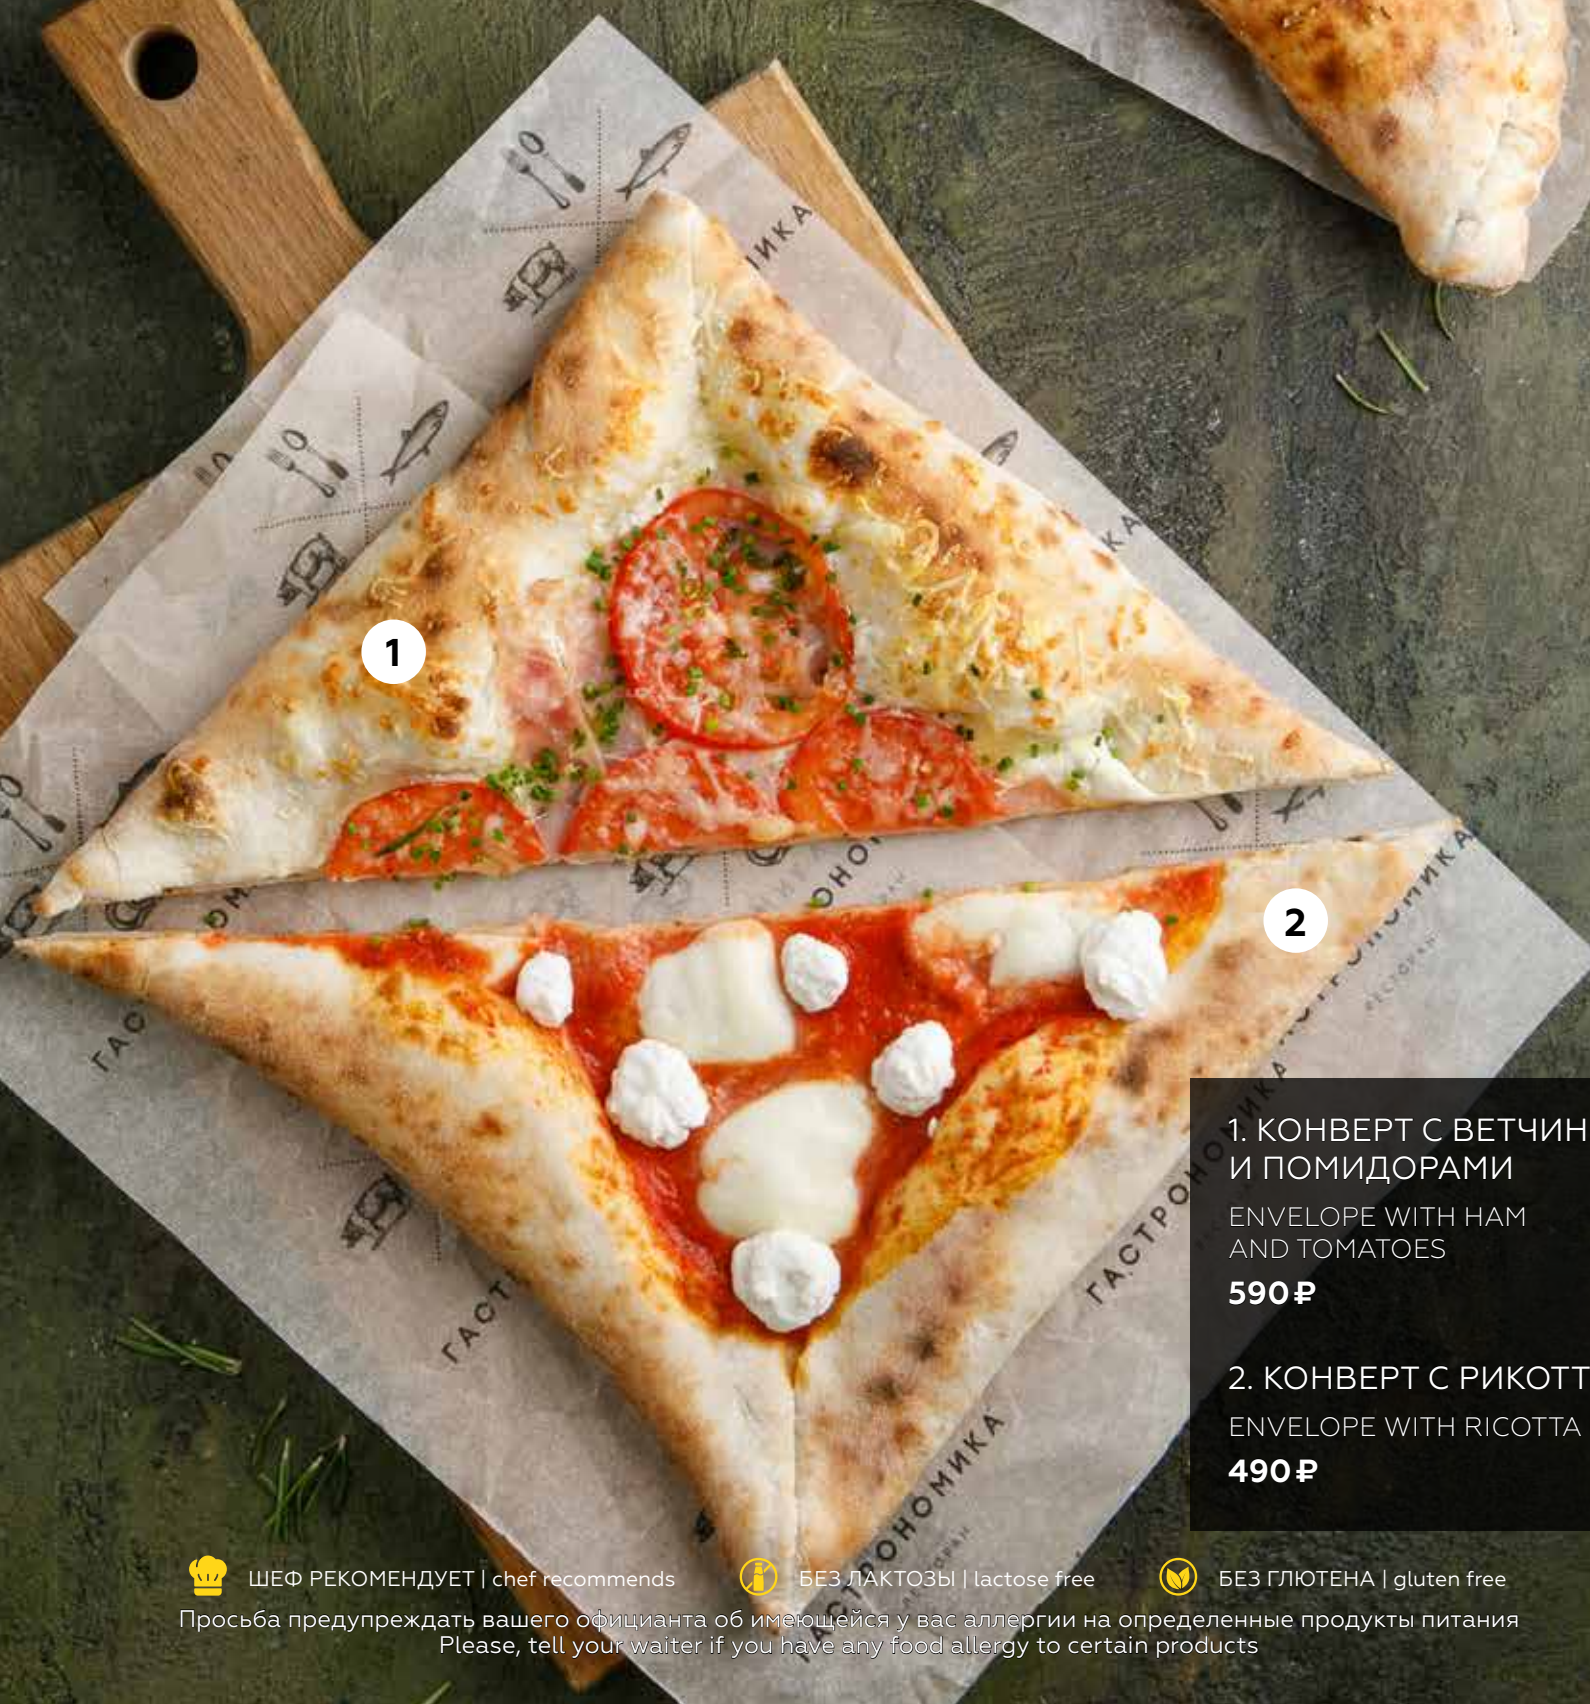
1

2

1. КОНВЕРТ С ВЕТЧИН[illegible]
И ПОМИДОРАМИ
ENVELOPE WITH HAM AND TOMATOES
590₽

2. КОНВЕРТ С РИКОТТ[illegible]
ENVELOPE WITH RICOTTA
490₽

ШЕФ РЕКОМЕНДУЕТ | chef recommends БЕЗ ЛАКТОЗЫ | lactose free БЕЗ ГЛЮТЕНА | gluten free

Просьба предупреждать вашего официанта об имеющейся у вас аллергии на определенные продукты питания
Please, tell your waiter if you have any food allergy to certain products